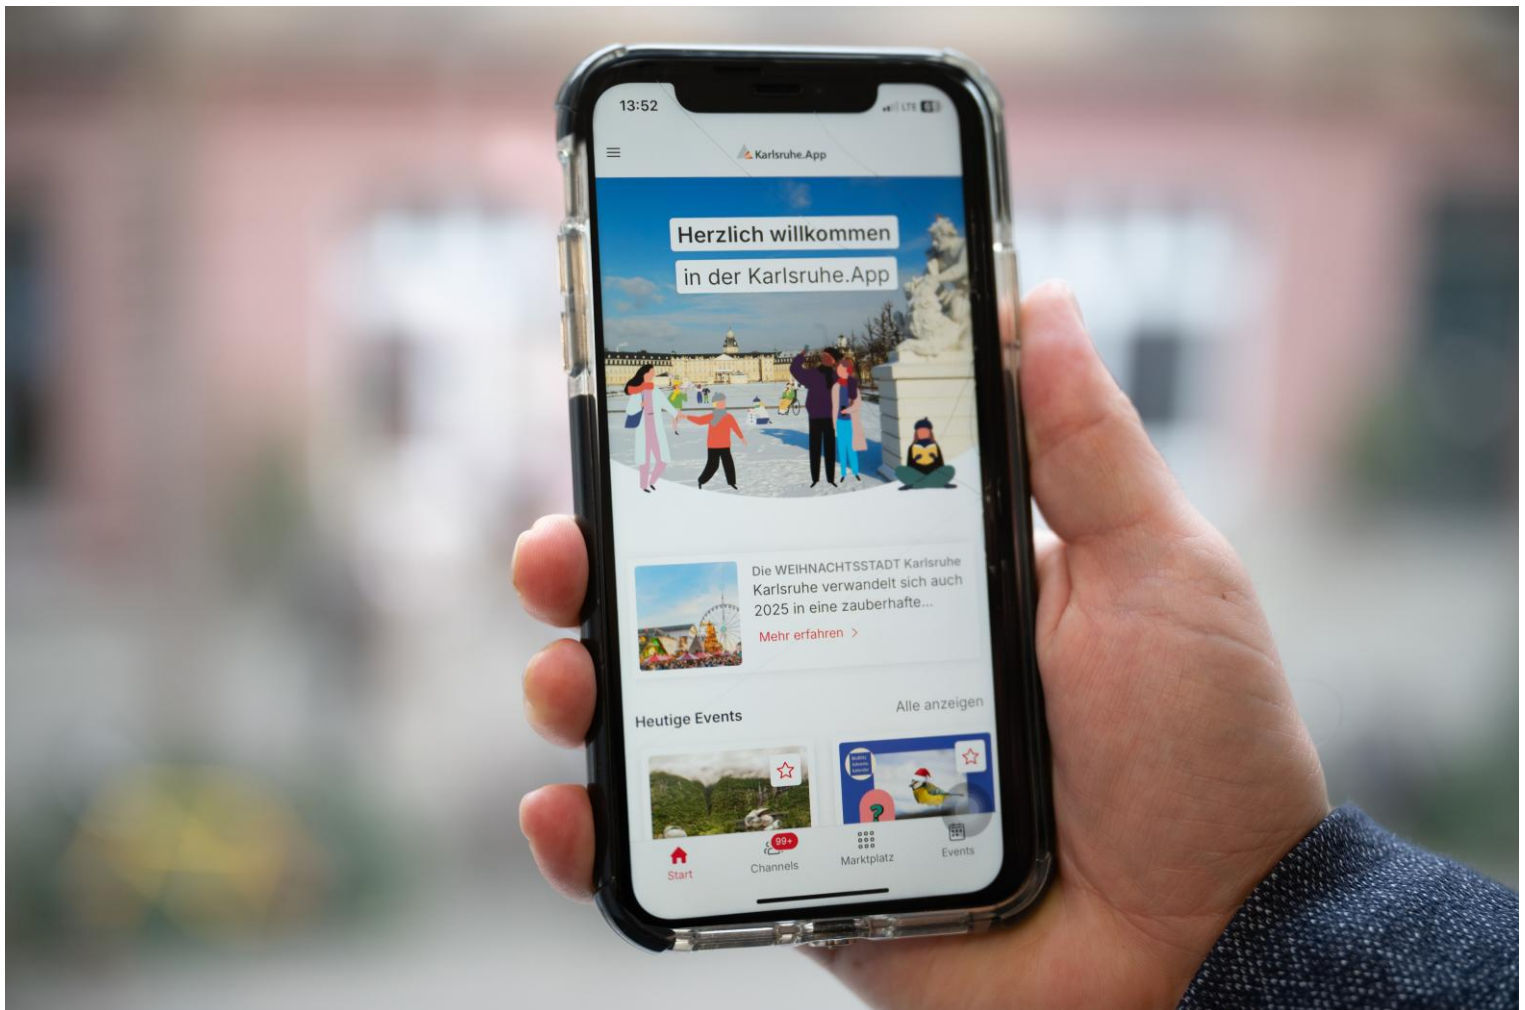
13:52

LTE

Karlsruhe.App

Herzlich willkommen

in der Karlsruhe.App

Die WEIHNACHTSSTADT Karlsruhe

Karlsruhe verwandelt sich auch 2025 in eine zauberhafte...

Mehr erfahren >

Heutige Events

Alle anzeigen

Start

99+

Channels

Marktplatz

Events